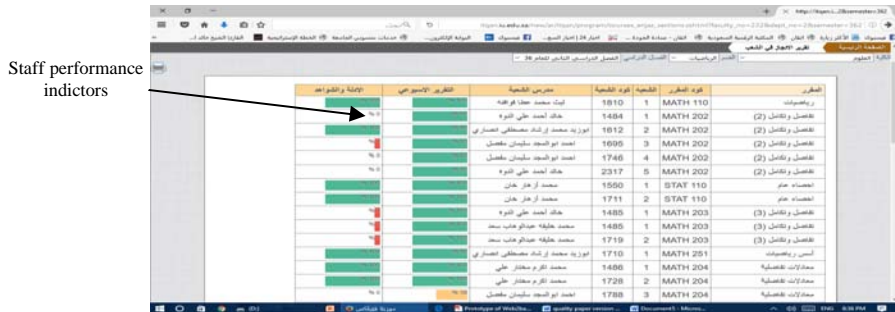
Staff performance indictors

| المقرر | كود المقرر | الشعبة | كود الشعبة | مدرس الشعبة | التقرير الاسبوعي | الأدلة والشواهد |
|---|---|---|---|---|---|---|
| رياضيات | MATH 110 | 1 | 1810 | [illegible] | | |
| تفاضل وتكامل (2) | MATH 202 | 1 | 1484 | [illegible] | | % 0 |
| تفاضل وتكامل (2) | MATH 202 | 2 | 1612 | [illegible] | | |
| تفاضل وتكامل (2) | MATH 202 | 3 | 1695 | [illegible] | | % 0 |
| تفاضل وتكامل (2) | MATH 202 | 4 | 1746 | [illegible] | | % 0 |
| تفاضل وتكامل (2) | MATH 202 | 5 | 2317 | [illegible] | | % 0 |
| احصاء عام | STAT 110 | 1 | 1550 | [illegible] | | |
| احصاء عام | STAT 110 | 2 | 1711 | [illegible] | | |
| تفاضل وتكامل (3) | MATH 203 | 1 | 1485 | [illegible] | | % 0 |
| تفاضل وتكامل (3) | MATH 203 | 1 | 1485 | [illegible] | | % 0 |
| تفاضل وتكامل (3) | MATH 203 | 2 | 1719 | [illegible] | | % 0 |
| أسس رياضيات | MATH 251 | 1 | 1710 | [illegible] | | |
| معادلات تفاضلية | MATH 204 | 1 | 1486 | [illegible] | | |
| معادلات تفاضلية | MATH 204 | 2 | 1728 | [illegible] | | |
| معادلات تفاضلية | MATH 204 | 3 | 1788 | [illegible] | | |